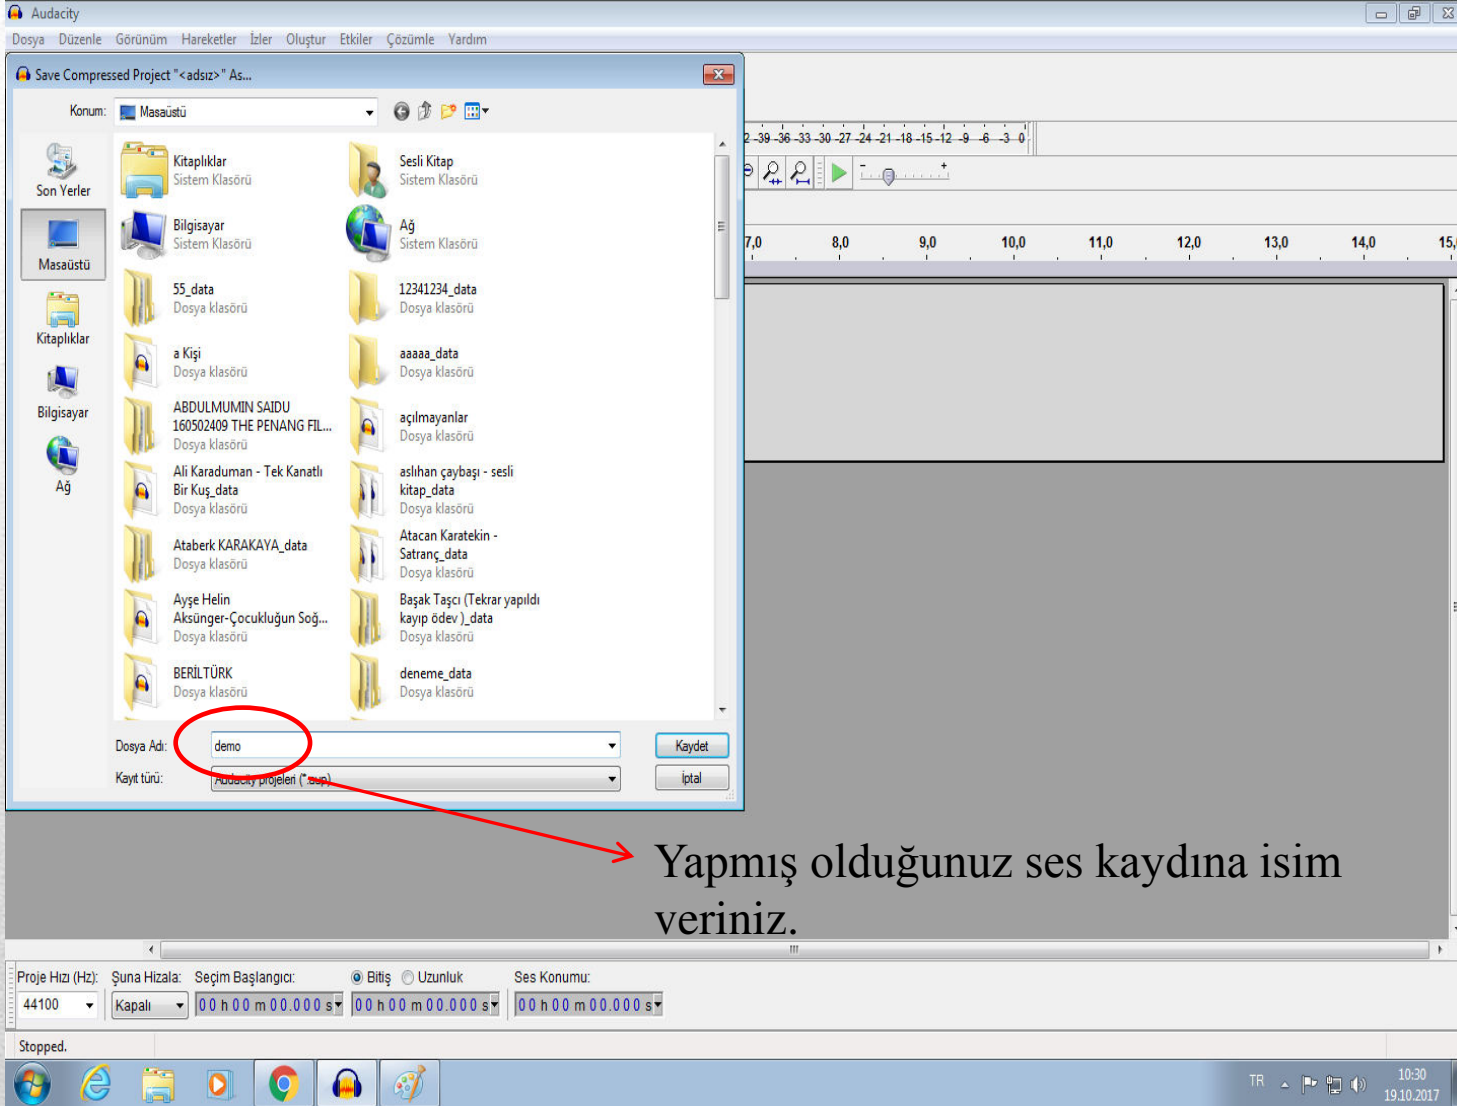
Audacity

Dosya Düzenle Görünüm Hareketler İzler Oluştur Etkiler Çözümle Yardım

Save Compressed Project "<adsız>" As...

Konum: Masaüstü

Son Yerler
Masaüstü
Kitaplıklar
Bilgisayar
Ağ

Kitaplıklar
Sistem Klasörü

Sesli Kitap
Sistem Klasörü

Bilgisayar
Sistem Klasörü

Ağ
Sistem Klasörü

55_data
Dosya klasörü

12341234_data
Dosya klasörü

a Kişi
Dosya klasörü

aaaaa_data
Dosya klasörü

ABDULMUMIN SAIDU 160502409 THE PENANG FIL...
Dosya klasörü

açılmayanlar
Dosya klasörü

Ali Karaduman - Tek Kanatlı Bir Kuş_data
Dosya klasörü

aslıhan çaybaşı - sesli kitap_data
Dosya klasörü

Ataberk KARAKAYA_data
Dosya klasörü

Atacan Karatekin - Satranç_data
Dosya klasörü

Ayşe Helin Aksünger-Çocukluğun Soğ...
Dosya klasörü

Başak Taşcı (Tekrar yapıldı kayıp ödev )_data
Dosya klasörü

BERİLTÜRK
Dosya klasörü

deneme_data
Dosya klasörü

Dosya Adı: demo
Kayıt türü: Audacity projeleri (*.aup)

Kaydet
İptal

2 -39 -36 -33 -30 -27 -24 -21 -18 -15 -12 -9 -6 -3 0

7,0 8,0 9,0 10,0 11,0 12,0 13,0 14,0 15,

Yapmış olduğunuz ses kaydına isim veriniz.

Proje Hızı (Hz): 44100
Şuna Hizala: Kapalı
Seçim Başlangıcı: 00 h 00 m 00.000 s
Bitiş Uzunluk 00 h 00 m 00.000 s
Ses Konumu: 00 h 00 m 00.000 s

Stopped.

TR 10:30 19.10.2017